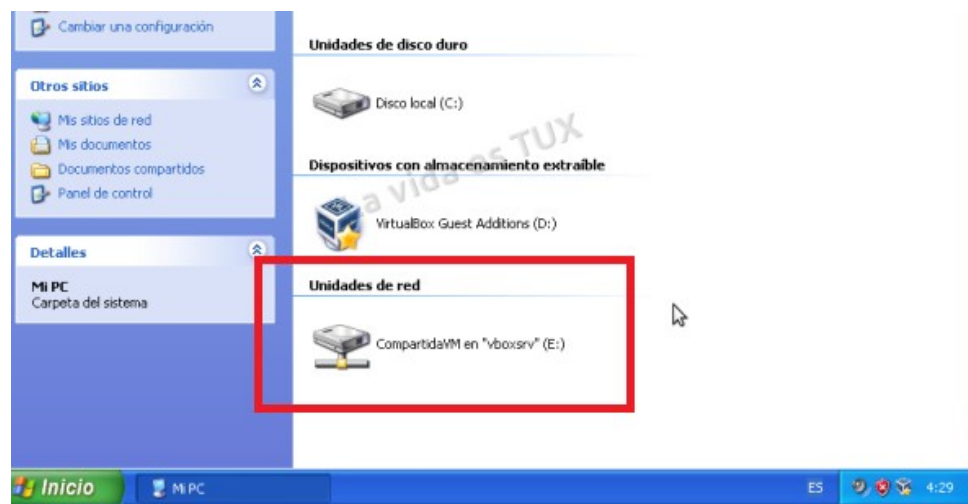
Cambiar una configuración

Otros sitios

Mis sitios de red
Mis documentos
Documentos compartidos
Panel de control

Detalles

Mi PC
Carpeta del sistema

Unidades de disco duro

Disco local (C:)

Dispositivos con almacenamiento extraíble

VirtualBox Guest Additions (D:)

Unidades de red

CompartidaVM en "vboxsrv" (E:)

a vida es TUX

Inicio

Mi PC

ES

4:29